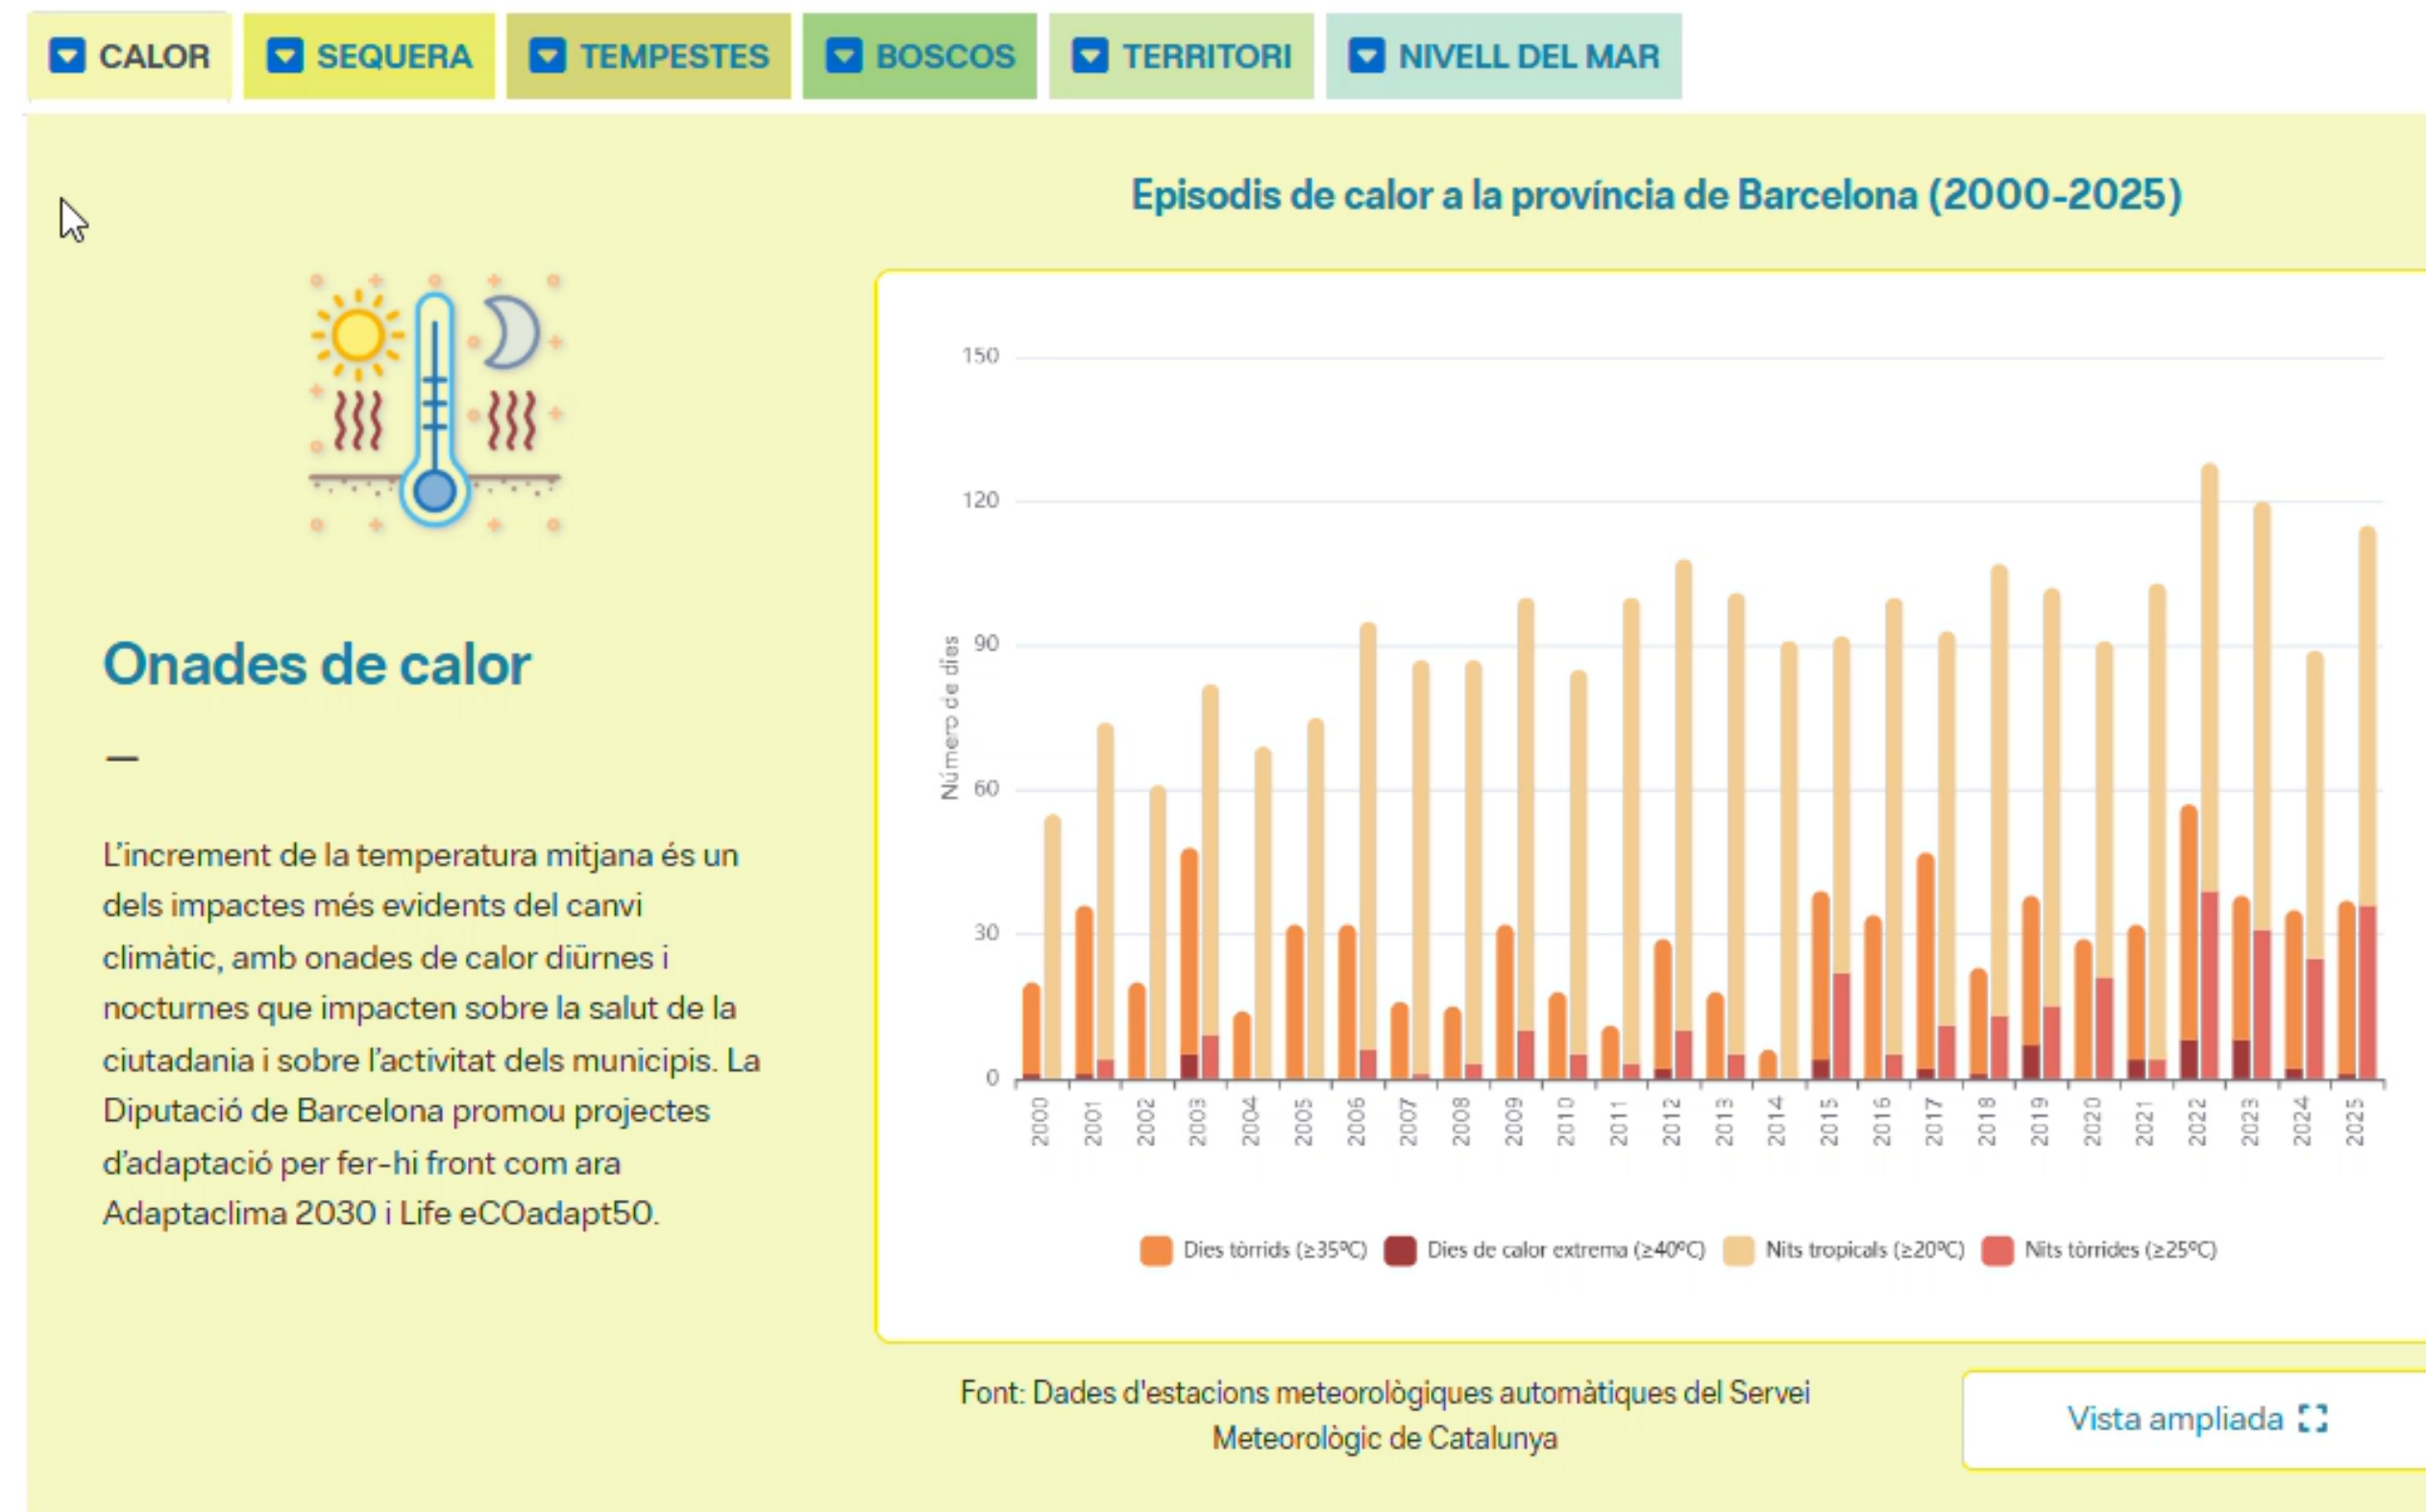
CALOR SEQUERA TEMPESTES BOSCOS TERRITORI NIVELL DEL MAR

Onades de calor

—

L'increment de la temperatura mitjana és un dels impactes més evidents del canvi climàtic, amb onades de calor diürnes i nocturnes que impacten sobre la salut de la ciutadania i sobre l'activitat dels municipis. La Diputació de Barcelona promou projectes d'adaptació per fer-hi front com ara Adaptaclima 2030 i Life eCOadapt50.

Episodis de calor a la província de Barcelona (2000-2025)

150
120
90
60
30
0
Número de dies

2000 2001 2002 2003 2004 2005 2006 2007 2008 2009 2010 2011 2012 2013 2014 2015 2016 2017 2018 2019 2020 2021 2022 2023 2024 2025

Dies tòrrids (≥35ºC) Dies de calor extrema (≥40ºC) Nits tropicals (≥20ºC) Nits tòrrides (≥25ºC)

Font: Dades d'estacions meteorològiques automàtiques del Servei Meteorològic de Catalunya

Vista ampliada